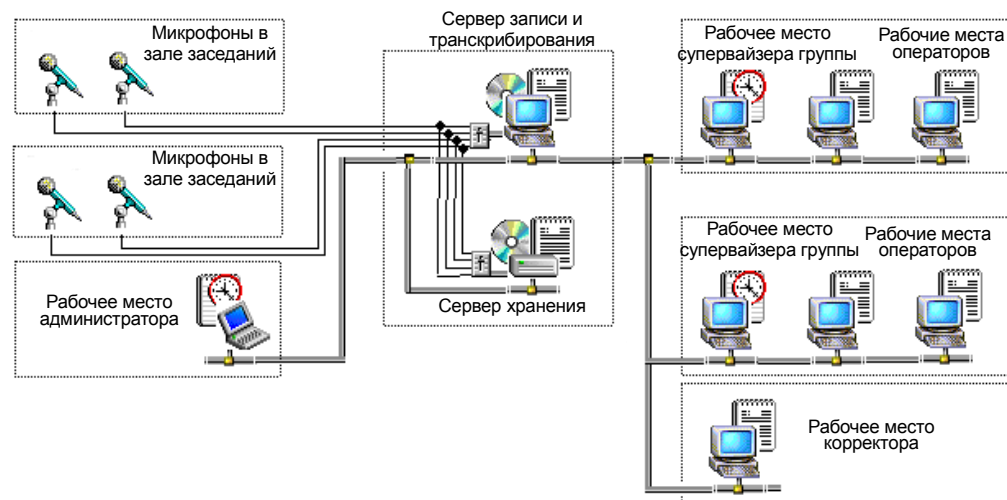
Микрофоны в зале заседаний

Сервер записи и транскрибирования

Рабочее место супервайзера группы

Рабочие места операторов

Микрофоны в зале заседаний

Рабочее место супервайзера группы

Рабочие места операторов

Рабочее место администратора

Сервер хранения

Рабочее место корректора